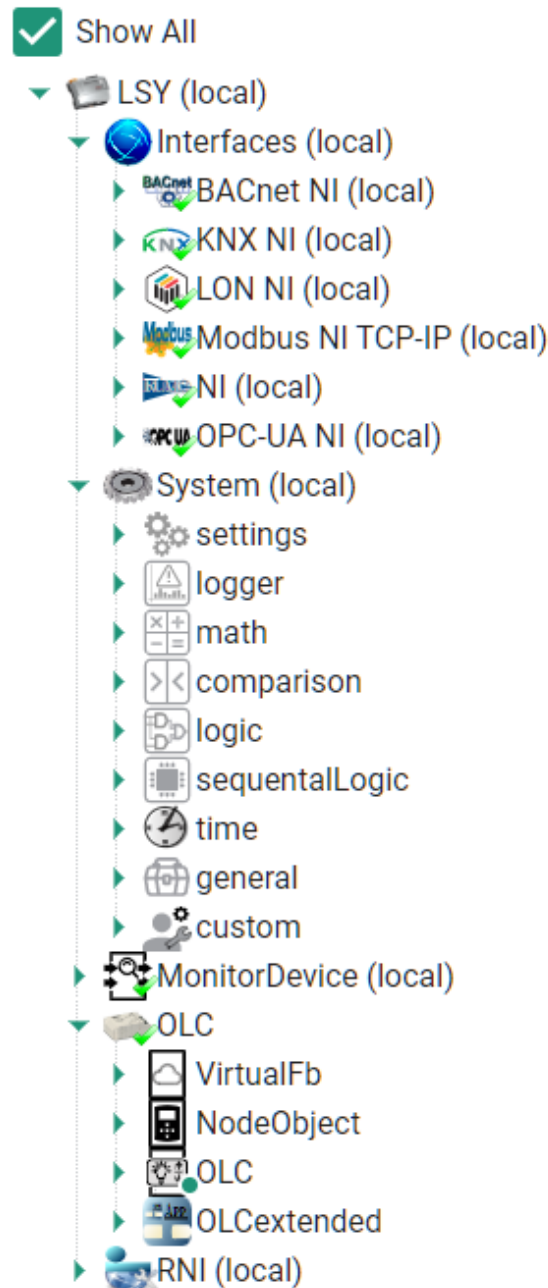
Show All
LSY (local)
Interfaces (local)
BACnet BACnet NI (local)
KNX KNX NI (local)
LON NI (local)
Modbus Modbus NI TCP-IP (local)
NI (local)
OPC UA OPC-UA NI (local)
System (local)
settings
logger
math
comparison
logic
sequentalLogic
time
general
custom
MonitorDevice (local)
OLC
VirtualFb
NodeObject
OLC
OLCextended
RNI (local)